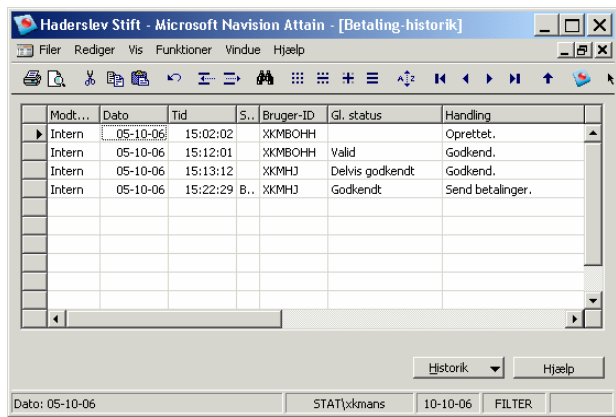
Haderslev Stift - Microsoft Navision Attain - [Betaling-historik]

Filer Rediger Vis Funktioner Vindue Hjælp

| Modt... | Dato | Tid | S... | Bruger-ID | Gl. status | Handling |
|---|---|---|---|---|---|---|
| Intern | 05-10-06 | 15:02:02 | | XKMBOHH | | Oprettet. |
| Intern | 05-10-06 | 15:12:01 | | XKMBOHH | Valid | Godkend. |
| Intern | 05-10-06 | 15:13:12 | | XKMHJ | Delvis godkendt | Godkend. |
| Intern | 05-10-06 | 15:22:29 | B... | XKMHJ | Godkendt | Send betalinger. |

Historik Hjælp

Dato: 05-10-06 STAT\xkmans 10-10-06 FILTER